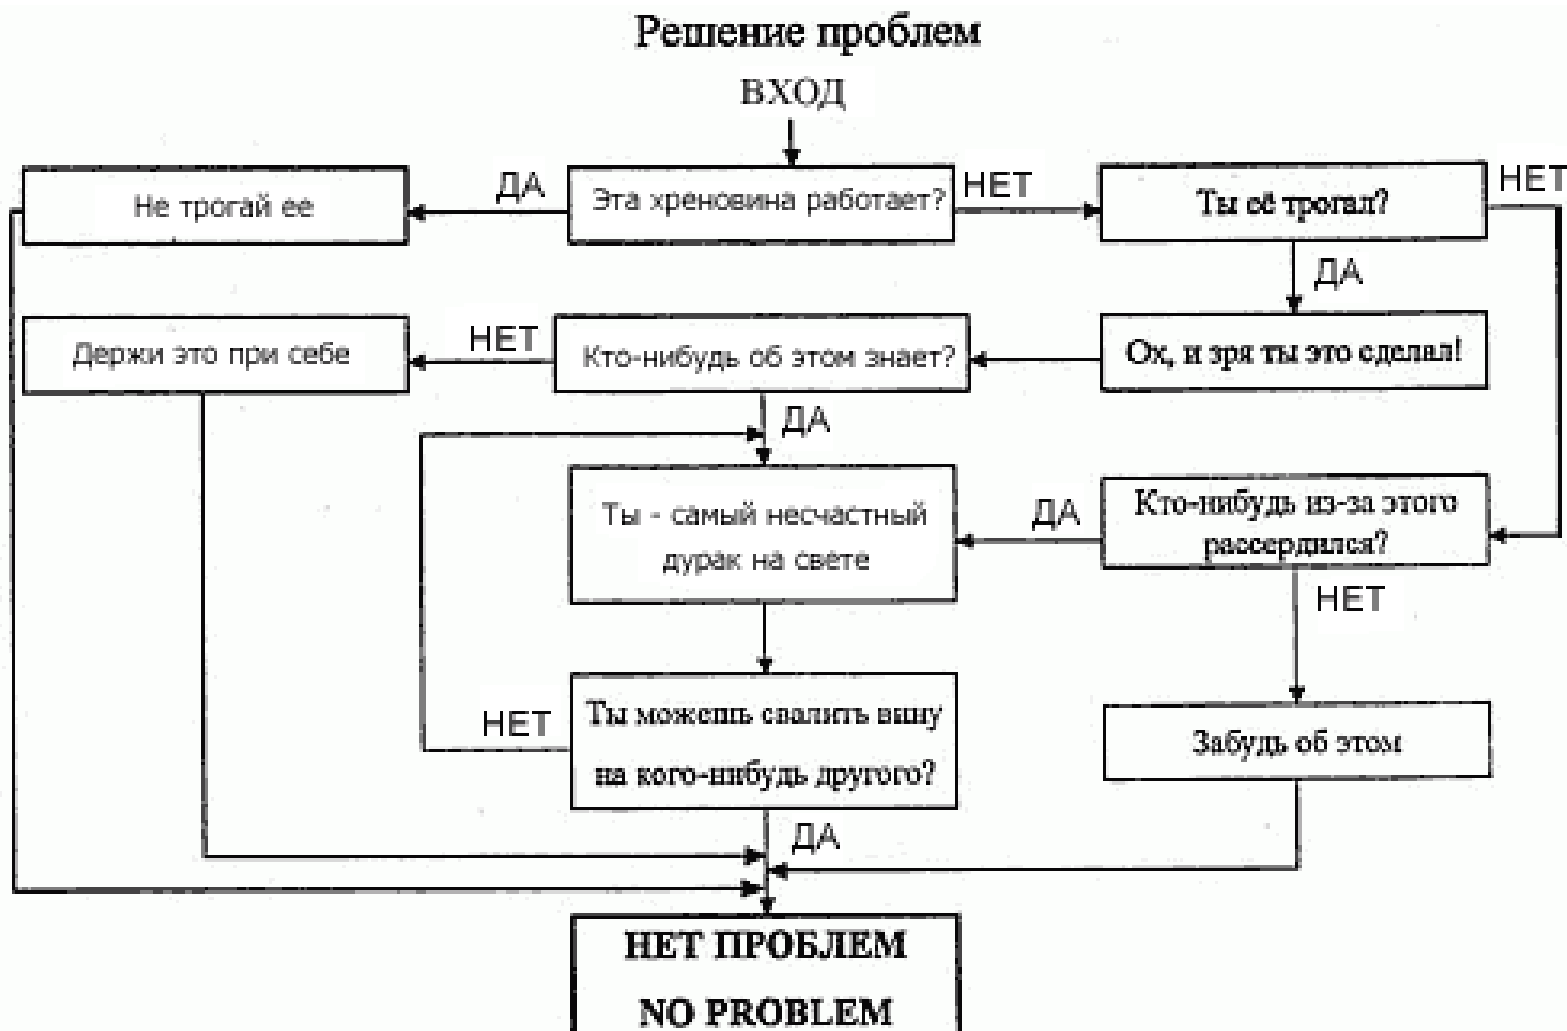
Решение проблем

ВХОД

Эта хреновина работает?

ДА

Не трогай ее

НЕТ

Ты её трогал?

НЕТ

ДА

Ох, и зря ты это сделал!

Кто-нибудь об этом знает?

НЕТ

Держи это при себе

ДА

Ты - самый несчастный дурак на свете

Кто-нибудь из-за этого рассердился?

ДА

НЕТ

Забудь об этом

Ты можешь свалить вину на кого-нибудь другого?

НЕТ

ДА

НЕТ ПРОБЛЕМ
NO PROBLEM